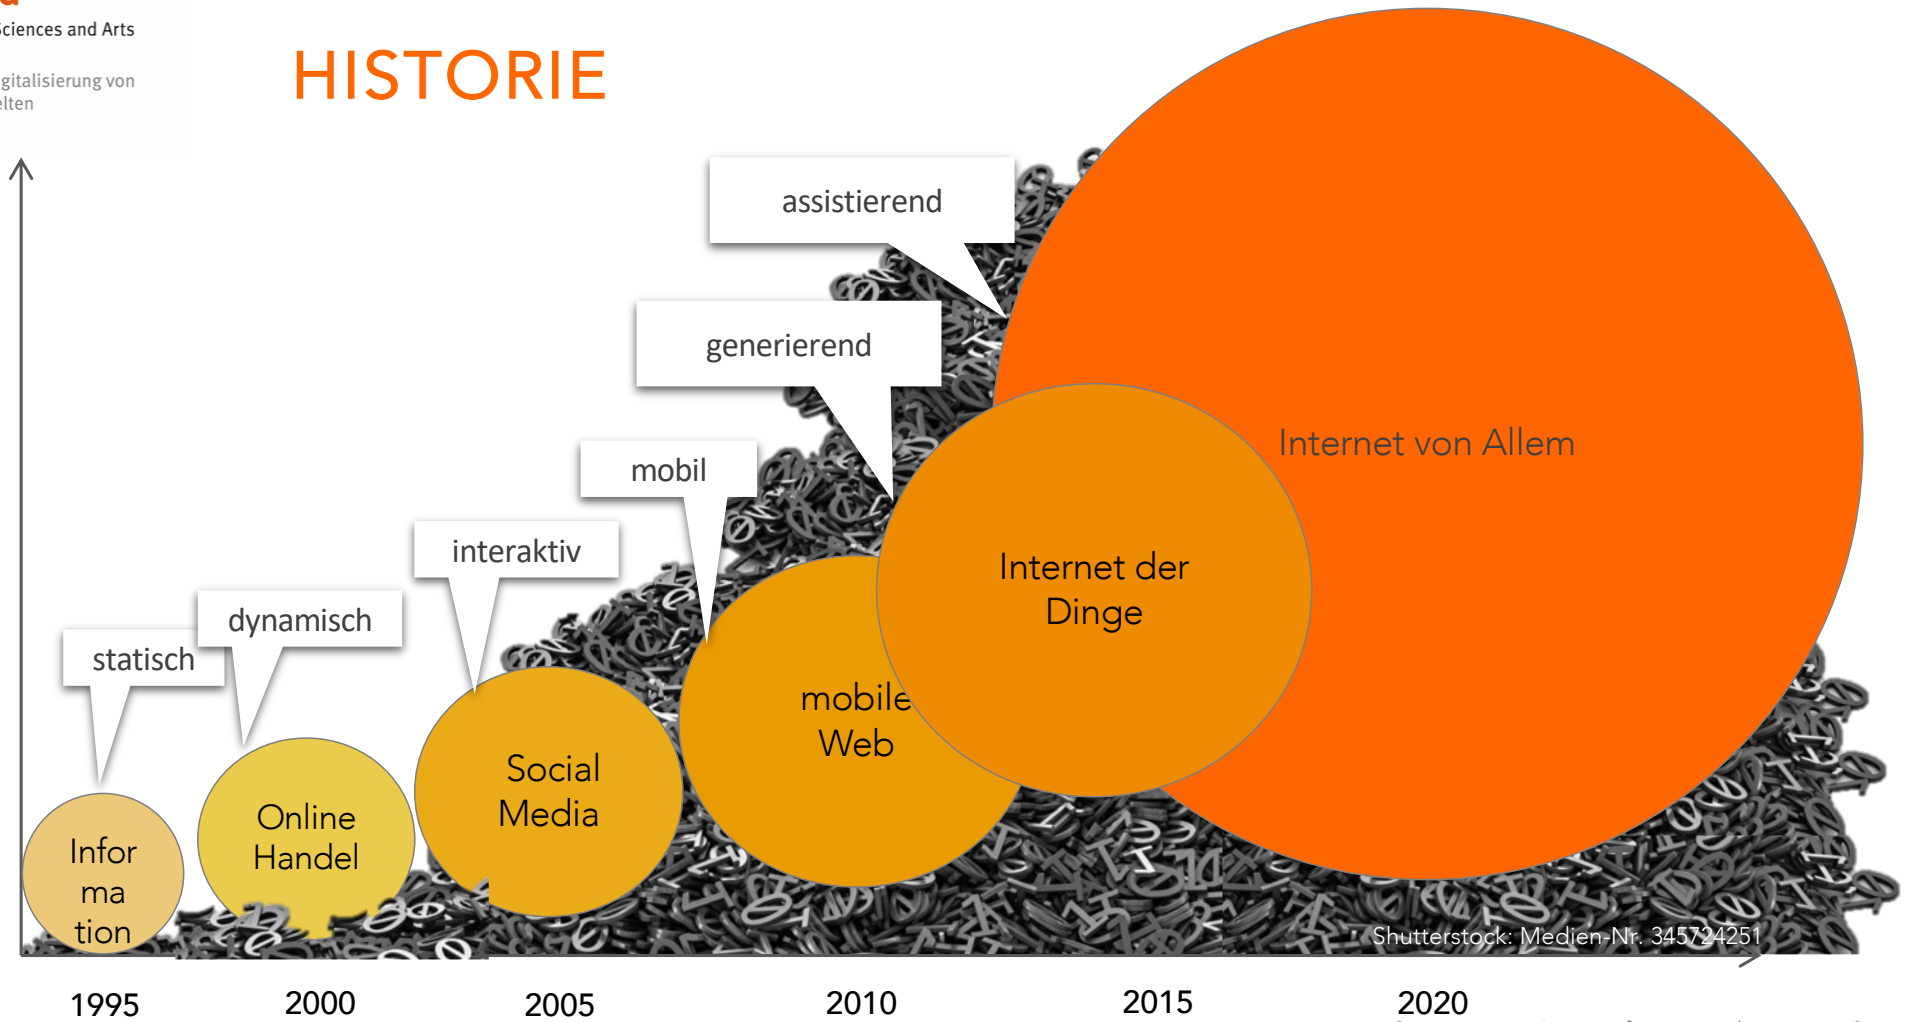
ciences and Arts

gitalisierung von
elten

HISTORIE

assistierend

generierend

mobil

interaktiv

dynamisch

statisch

Internet von Allem

Internet der Dinge

mobile Web

Social Media

Online Handel

Infor ma tion

Shutterstock: Medien-Nr. 345724251

1995

2000

2005

2010

2015

2020